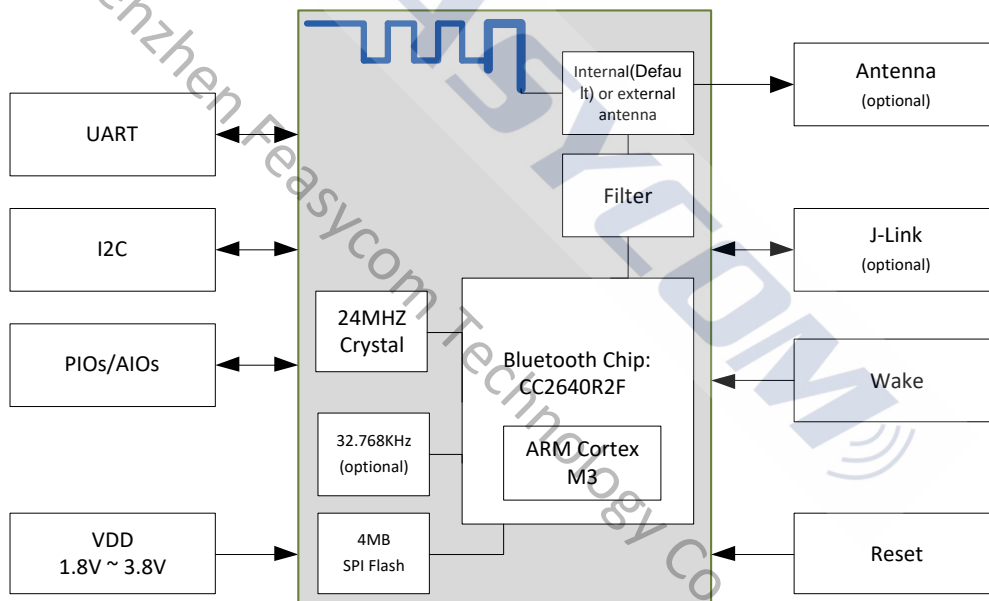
UART

I2C

PIOs/AIOs

VDD
1.8V ~ 3.8V

Internal(Default) or external antenna

Filter

24MHZ Crystal

Bluetooth Chip:
CC2640R2F

ARM Cortex M3

32.768KHz
(optional)

4MB
SPI Flash

Antenna
(optional)

J-Link
(optional)

Wake

Reset

Shenzhen Feasycom Technology Co

FEASYCOM